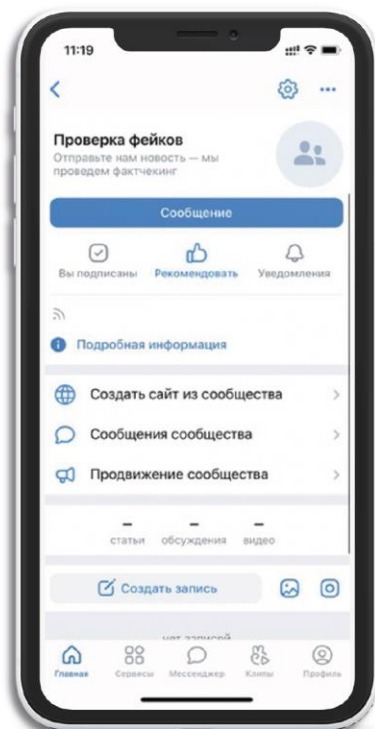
11:19

Проверка фейков
Отправьте нам новость — мы проведем фактчекинг

Сообщение

Вы подписаны
Рекомендовать
Уведомления

Подробная информация

Создать сайт из сообщества
Сообщения сообщества
Продвижение сообщества

–
статьи
–
обсуждения
–
видео

Создать запись

нет записей

Главная
Сервисы
Мессенджер
Клипы
Профиль